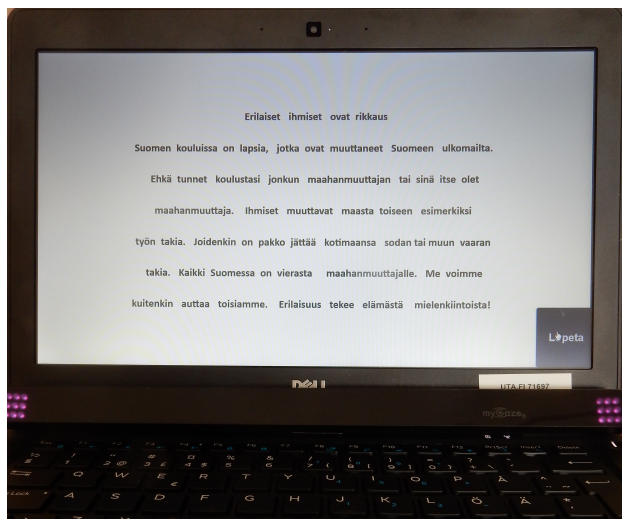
Erilaiset ihmiset ovat rikkaus

Suomen kouluissa on lapsia, jotka ovat muuttaneet Suomeen ulkomailta. Ehkä tunnet koulustasi jonkun maahanmuuttajan tai sinä itse olet maahanmuuttaja. Ihmiset muuttavat maasta toiseen esimerkiksi työn takia. Joidenkin on pakko jättää kotimaansa sodan tai muun vaaran takia. Kaikki Suomessa on vierasta maahanmuuttajalle. Me voimme kuitenkin auttaa toisiamme. Erilaisuus tekee elämästä mielenkiintoista!

Lopeta

DELL

UTA EL71697

myGaze